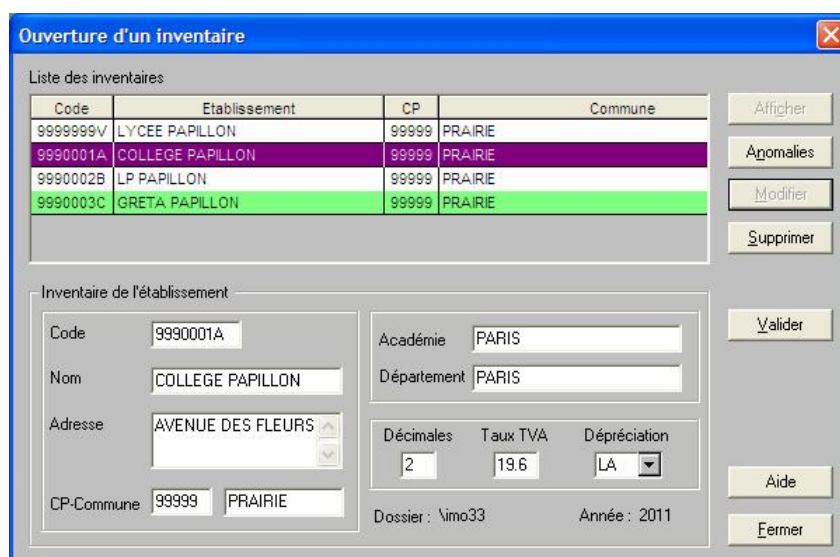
Ouverture d'un inventaire

Liste des inventaires

| Code | Etablissement | CP | Commune |
|---|---|---|---|
| 9999999V | LYCEE PAPILLON | 99999 | PRAIRIE |
| 9990001A | COLLEGE PAPILLON | 99999 | PRAIRIE |
| 9990002B | LP PAPILLON | 99999 | PRAIRIE |
| 9990003C | GRETA PAPILLON | 99999 | PRAIRIE |

Afficher
Anomalies
Modifier
Supprimer

Inventaire de l'établissement

Code 9990001A
Nom COLLEGE PAPILLON
Adresse AVENUE DES FLEURS
CP-Commune 99999 PRAIRIE

Académie PARIS
Département PARIS

Décimales 2
Taux TVA 19.6
Dépréciation LA

Dossier : \imo33
Année : 2011

Valider
Aide
Fermer